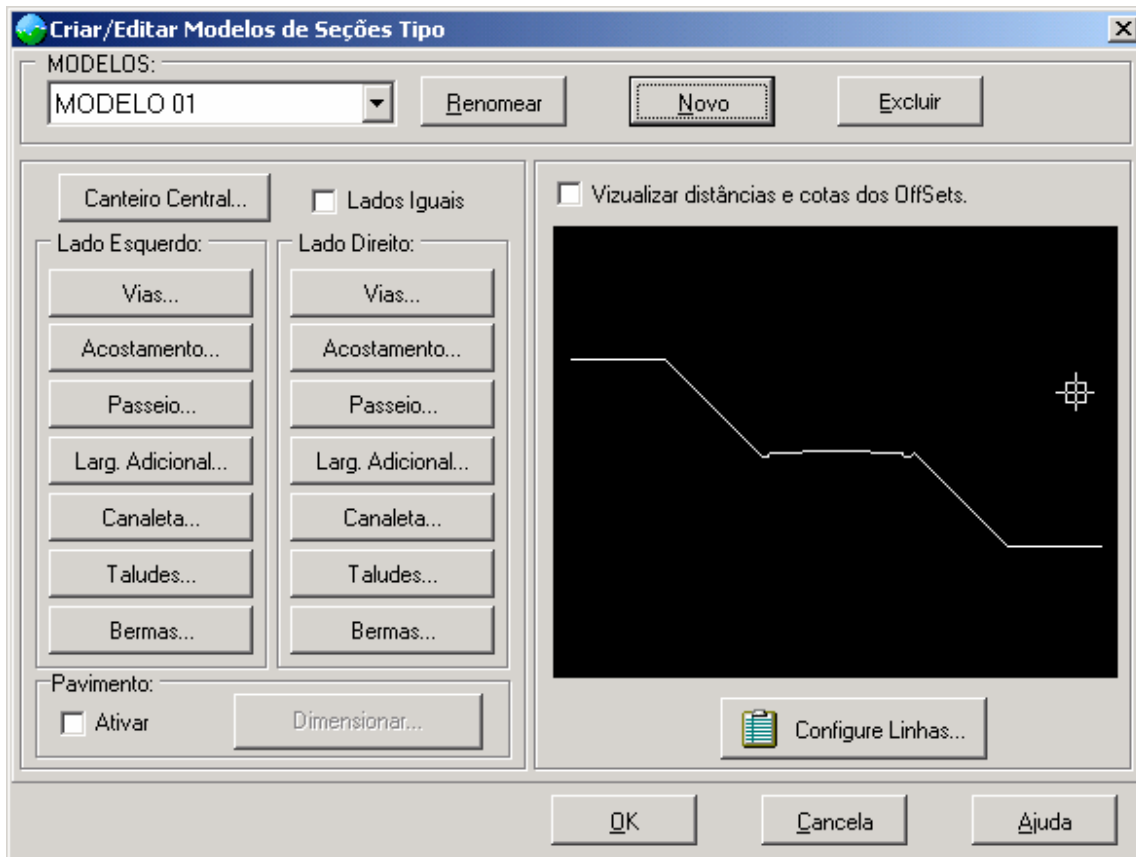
Criar/Editar Modelos de Seções Tipo

MODELOS:
MODELO 01
Renomear
Novo
Excluir

Canteiro Central...
Lados Iguais

Lado Esquerdo:
Vias...
Acostamento...
Passeio...
Larg. Adicional...
Canaleta...
Taludes...
Bermas...

Lado Direito:
Vias...
Acostamento...
Passeio...
Larg. Adicional...
Canaleta...
Taludes...
Bermas...

Pavimento:
Ativar
Dimensionar...

Vizualizar distâncias e cotas dos OffSets.

Configure Linhas...

OK
Cancela
Ajuda